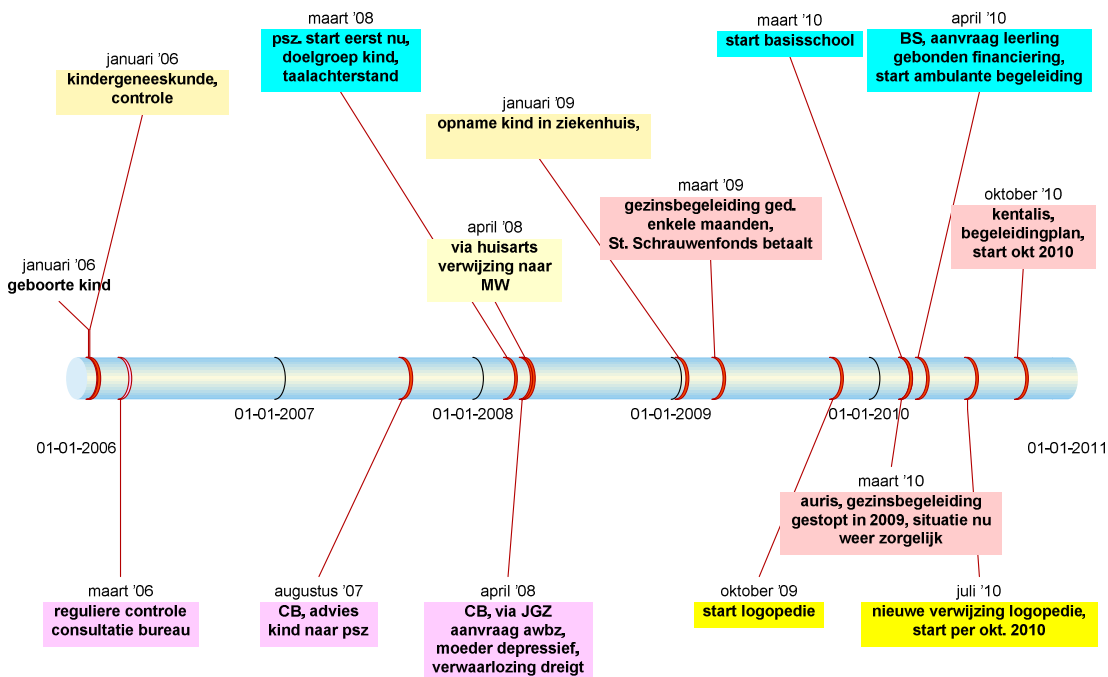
maart '08
psz. start eerst nu, doelgroep kind, taalachterstand

maart '10
start basisschool

april '10
BS, aanvraag leerling gebonden financiering, start ambulante begeleiding

januari '06
kindergeneeskunde, controle

januari '09
opname kind in ziekenhuis,

maart '09
gezinsbegeleiding ged. enkele maanden, St. Schrauwenfonds betaalt

oktober '10
kentalis, begeleidingplan, start okt 2010

april '08
via huisarts verwijzing naar MW

januari '06
geboorte kind

01-01-2006

01-01-2007

01-01-2008

01-01-2009

01-01-2010

01-01-2011

maart '10
auris, gezinsbegeleiding gestopt in 2009, situatie nu weer zorgelijk

maart '06
reguliere controle consultatie bureau

augustus '07
CB, advies kind naar psz

april '08
CB, via JGZ aanvraag awbz, moeder depressief, verwaarlozing dreigt

oktober '09
start logopedie

juli '10
nieuwe verwijzing logopedie, start per okt. 2010